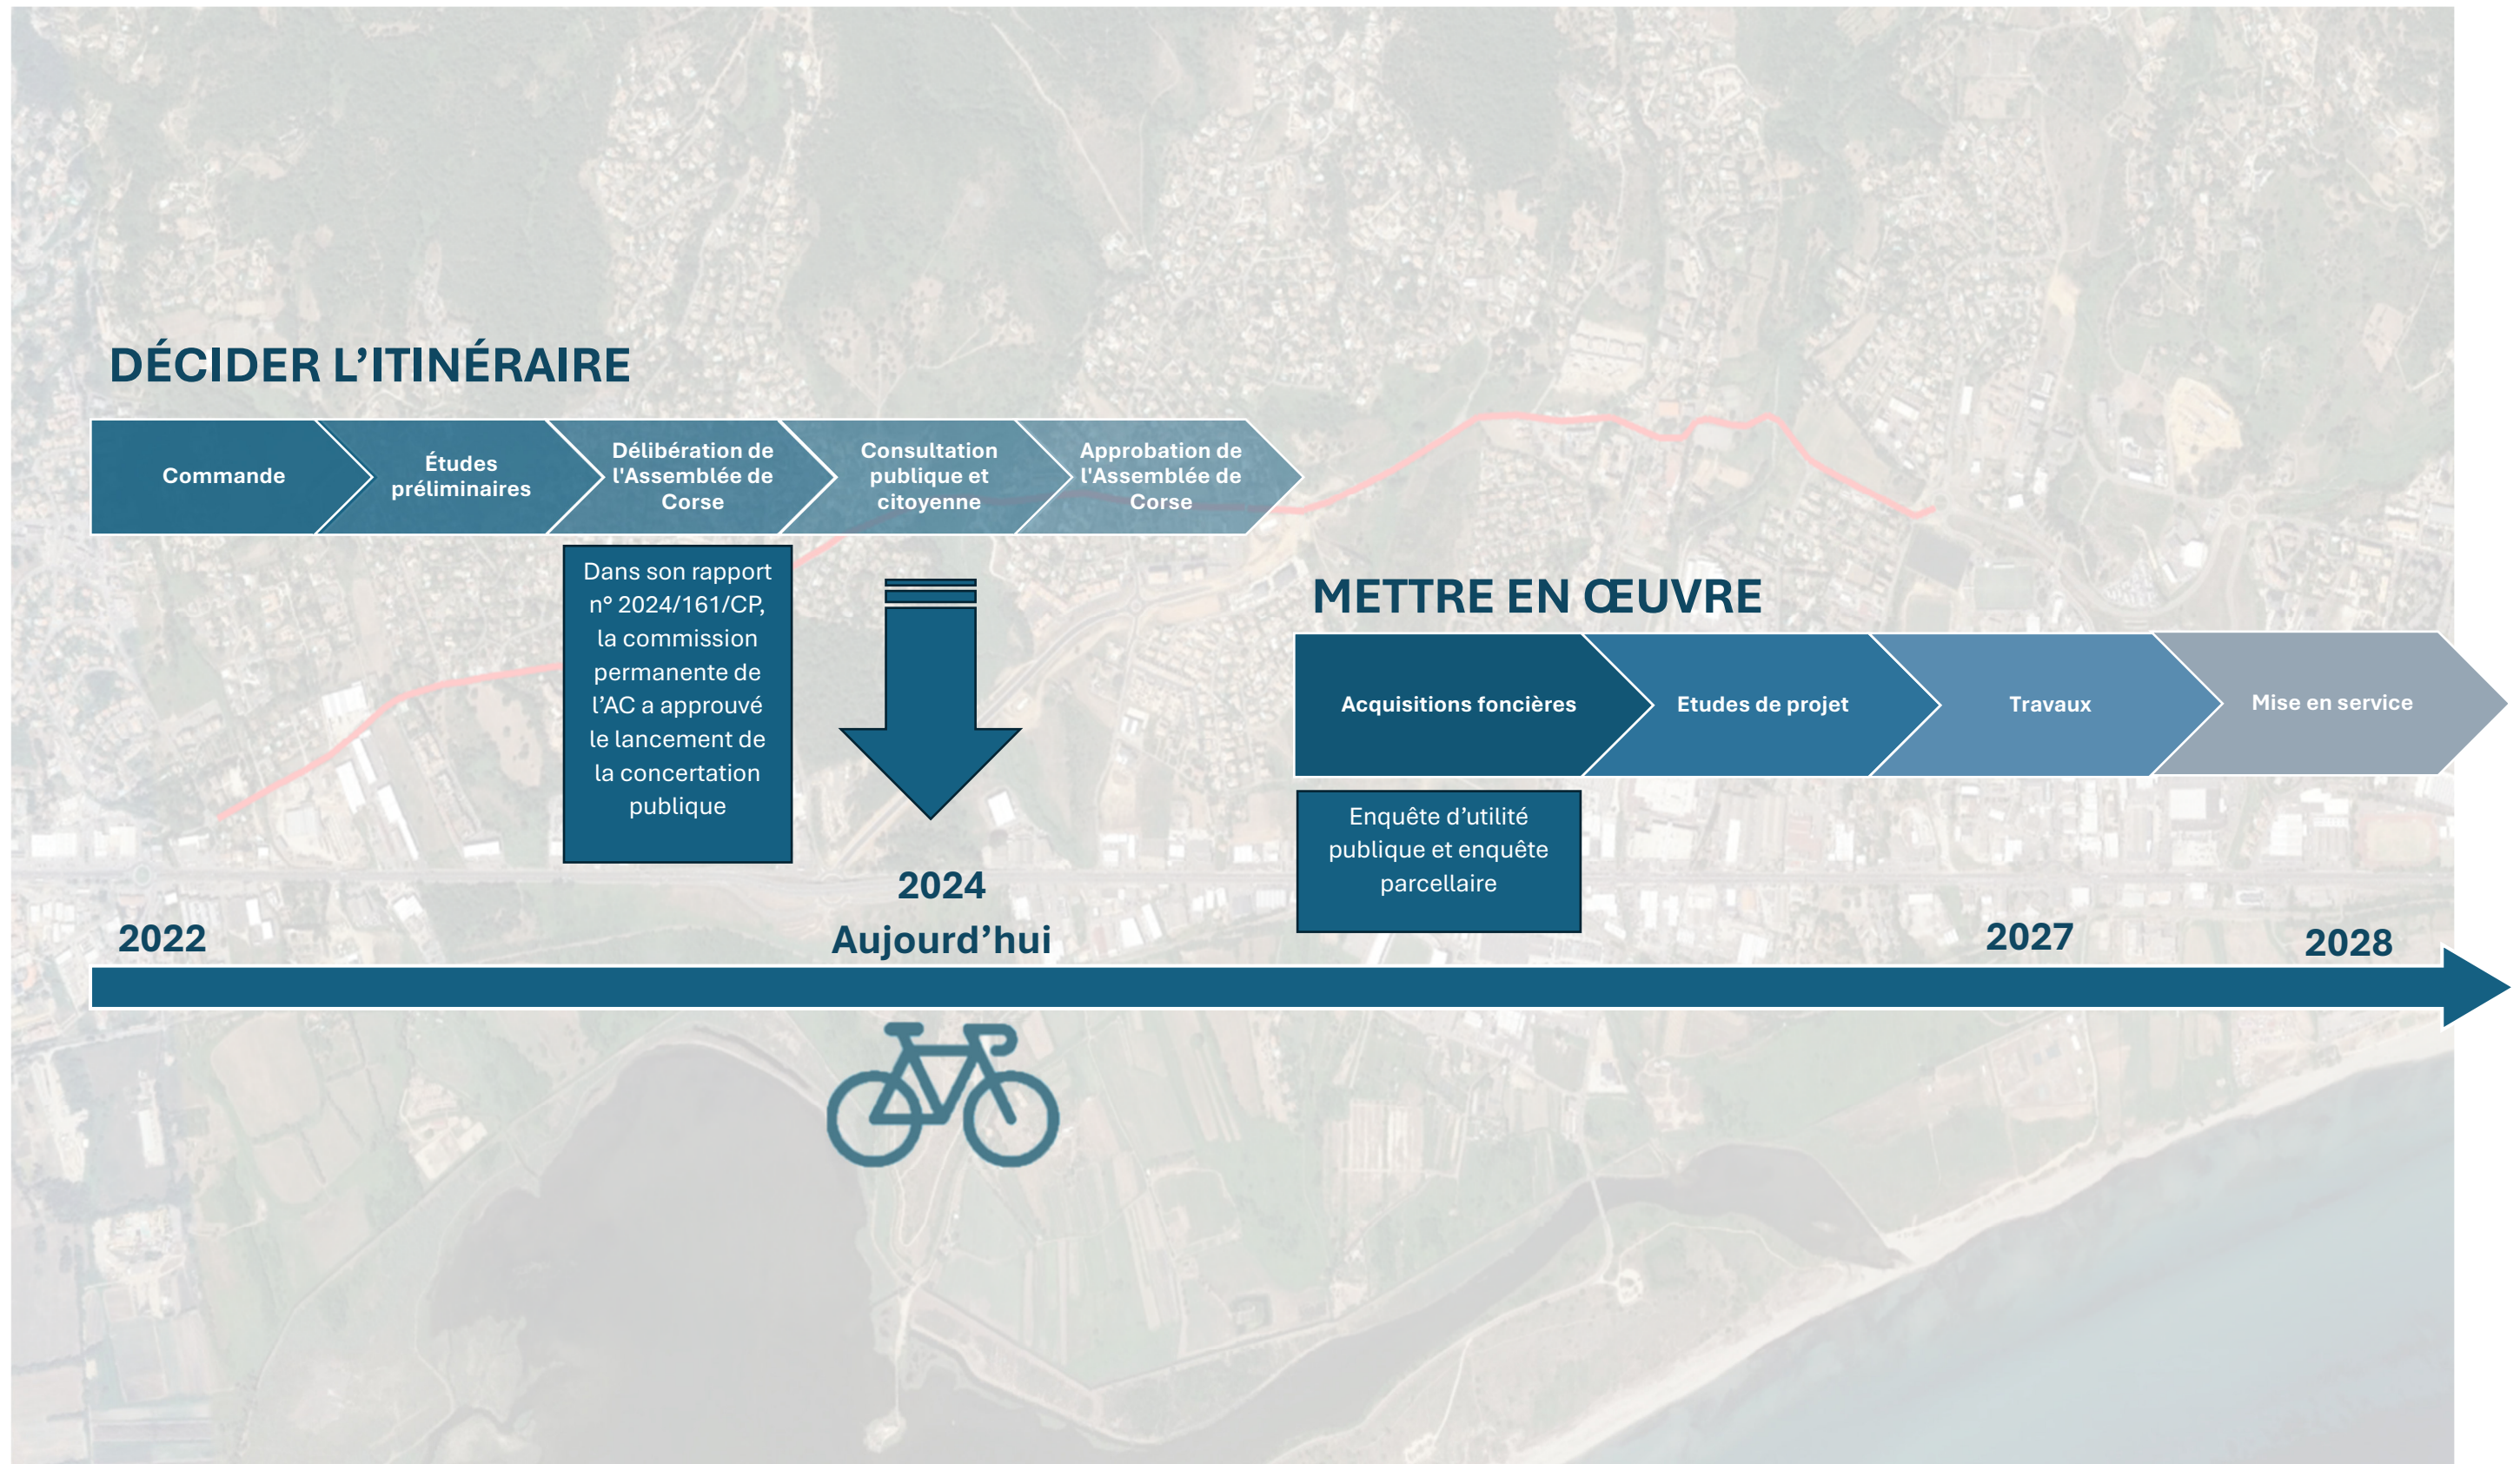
DÉCIDER L'ITINÉRAIRE

Commande

Études préliminaires

Délibération de l'Assemblée de Corse

Consultation publique et citoyenne

Approbation de l'Assemblée de Corse

Dans son rapport n° 2024/161/CP, la commission permanente de l'AC a approuvé le lancement de la concertation publique

METTRE EN ŒUVRE

Acquisitions foncières

Etudes de projet

Travaux

Mise en service

Enquête d'utilité publique et enquête parcellaire

2022

2024
Aujourd'hui

2027

2028